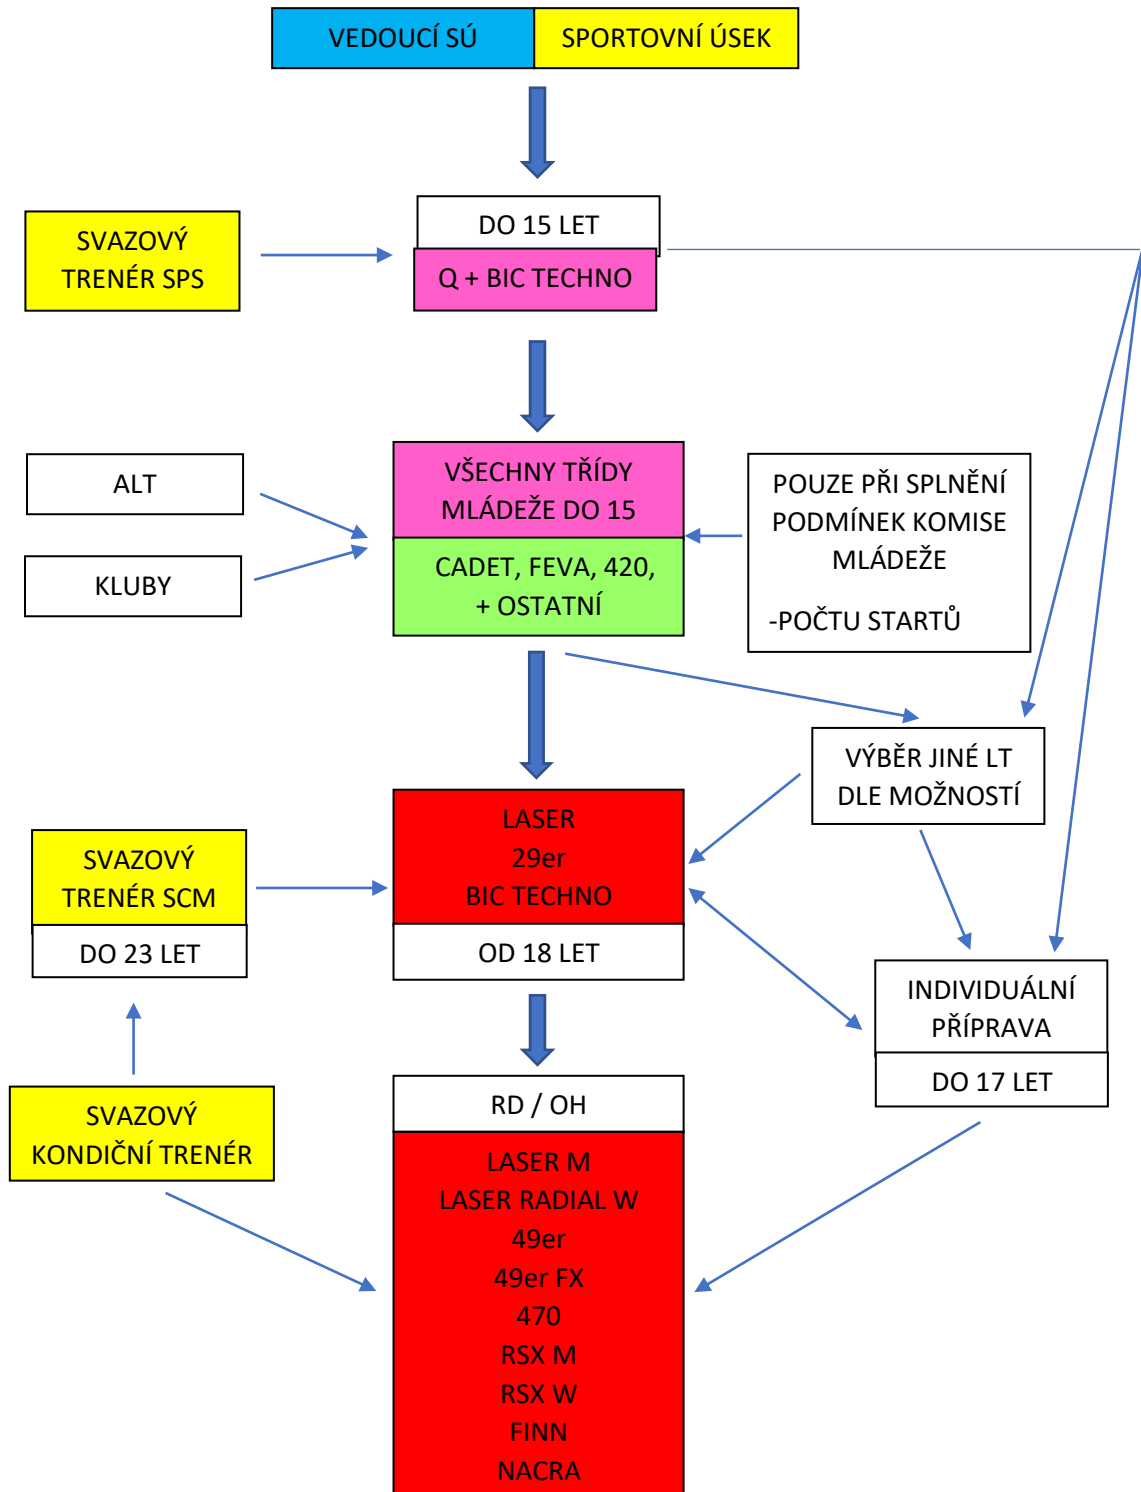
VEDOUCÍ SÚ

SPORTOVNÍ ÚSEK

SVAZOVÝ TRENÉR SPS

DO 15 LET

Q + BIC TECHNO

ALT

KLUBY

VŠECHNY TŘÍDY MLÁDEŽE DO 15

CADET, FEVA, 420, + OSTATNÍ

POUZE PŘI SPLNĚNÍ PODMÍNEK KOMISE MLÁDEŽE

-POČTU STARTŮ

VÝBĚR JINÉ LT DLE MOŽNOSTÍ

SVAZOVÝ TRENÉR SCM

DO 23 LET

LASER
29er
BIC TECHNO

OD 18 LET

INDIVIDUÁLNÍ PŘÍPRAVA

DO 17 LET

SVAZOVÝ KONDIČNÍ TRENÉR

RD / OH

LASER M
LASER RADIAL W
49er
49er FX
470
RSX M
RSX W
FINN
NACRA